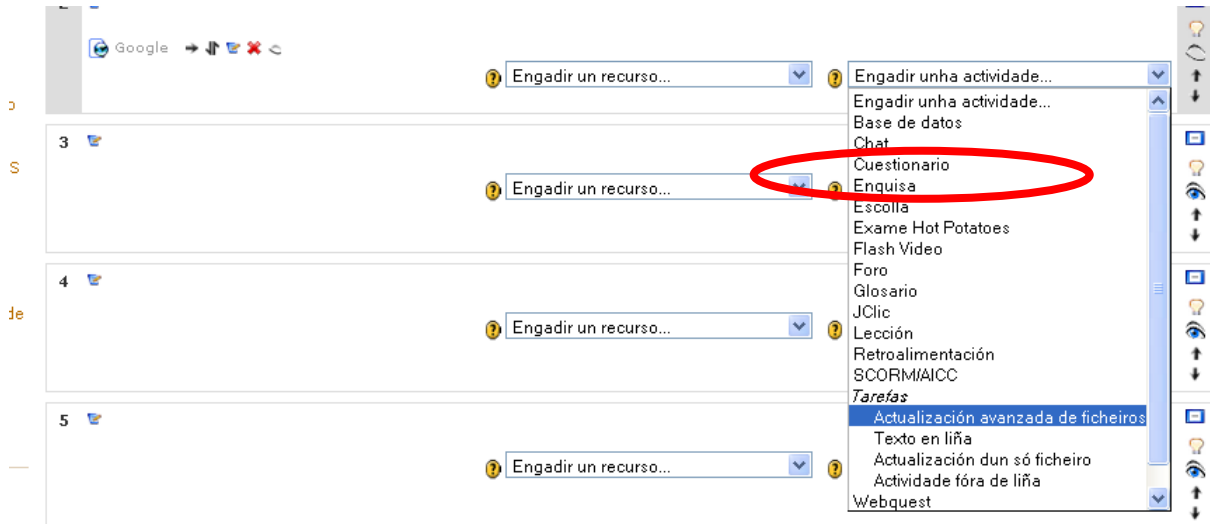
Google

Engadir un recurso...

Engadir unha actividade...

Engadir unha actividade...
Base de datos
Chat
Cuestionario
Enquisa
Escolla
Exame Hot Potatoes
Flash Video
Foro
Glosario
JClic
Lección
Retroalimentación
SCORM/AICC
*Tarefas*
Actualización avanzada de ficheiros
Texto en liña
Actualización dun só ficheiro
Actividade fóra de liña
Webquest

3

Engadir un recurso...

4

Engadir un recurso...

5

Engadir un recurso...

o
s
de